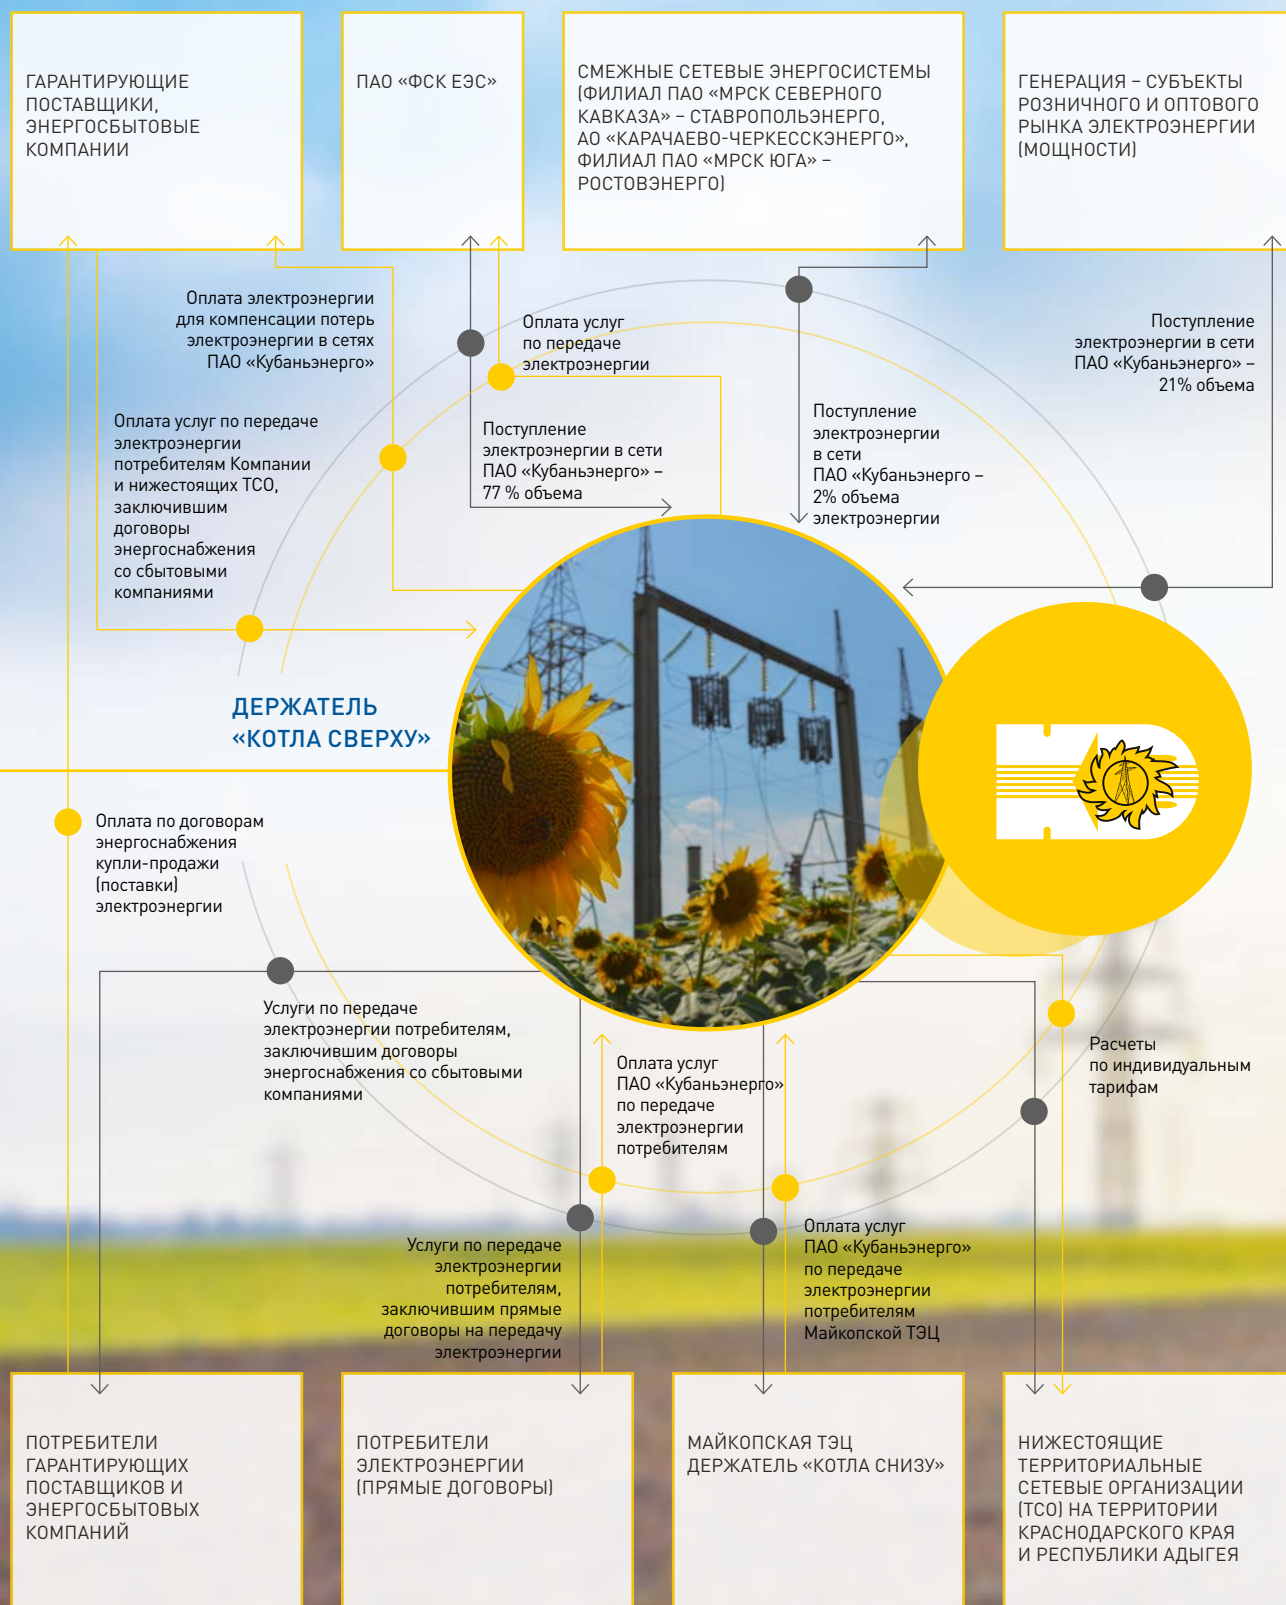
ГАРАНТИРУЮЩИЕ ПОСТАВЩИКИ, ЭНЕРГОСБЫТОВЫЕ КОМПАНИИ

ПАО «ФСК ЕЭС»

СМЕЖНЫЕ СЕТЕВЫЕ ЭНЕРГОСИСТЕМЫ (ФИЛИАЛ ПАО «МРСК СЕВЕРНОГО КАВКАЗА» – СТАВРОПОЛЬЭНЕРГО, АО «КАРАЧАЕВО-ЧЕРКЕССКЭНЕРГО», ФИЛИАЛ ПАО «МРСК ЮГА» – РОСТОВЭНЕРГО)

ГЕНЕРАЦИЯ – СУБЪЕКТЫ РОЗНИЧНОГО И ОПТОВОГО РЫНКА ЭЛЕКТРОЭНЕРГИИ (МОЩНОСТИ)

Оплата электроэнергии для компенсации потерь электроэнергии в сетях ПАО «Кубаньэнерго»

Оплата услуг по передаче электроэнергии

Поступление электроэнергии в сети ПАО «Кубаньэнерго» – 21% объема

Оплата услуг по передаче электроэнергии потребителям Компании и нижестоящих ТСО, заключившим договоры энергоснабжения со сбытовыми компаниями

Поступление электроэнергии в сети ПАО «Кубаньэнерго» – 77 % объема

Поступление электроэнергии в сети ПАО «Кубаньэнерго – 2% объема электроэнергии

ДЕРЖАТЕЛЬ «КОТЛА СВЕРХУ»

Оплата по договорам энергоснабжения купли-продажи (поставки) электроэнергии

Услуги по передаче электроэнергии потребителям, заключившим договоры энергоснабжения со сбытовыми компаниями

Оплата услуг ПАО «Кубаньэнерго» по передаче электроэнергии потребителям

Расчеты по индивидуальным тарифам

Услуги по передаче электроэнергии потребителям, заключившим прямые договоры на передачу электроэнергии

Оплата услуг ПАО «Кубаньэнерго» по передаче электроэнергии потребителям Майкопской ТЭЦ

ПОТРЕБИТЕЛИ ГАРАНТИРУЮЩИХ ПОСТАВЩИКОВ И ЭНЕРГОСБЫТОВЫХ КОМПАНИЙ

ПОТРЕБИТЕЛИ ЭЛЕКТРОЭНЕРГИИ (ПРЯМЫЕ ДОГОВОРЫ)

МАЙКОПСКАЯ ТЭЦ ДЕРЖАТЕЛЬ «КОТЛА СНИЗУ»

НИЖЕСТОЯЩИЕ ТЕРРИТОРИАЛЬНЫЕ СЕТЕВЫЕ ОРГАНИЗАЦИИ (ТСО) НА ТЕРРИТОРИИ КРАСНОДАРСКОГО КРАЯ И РЕСПУБЛИКИ АДЫГЕЯ